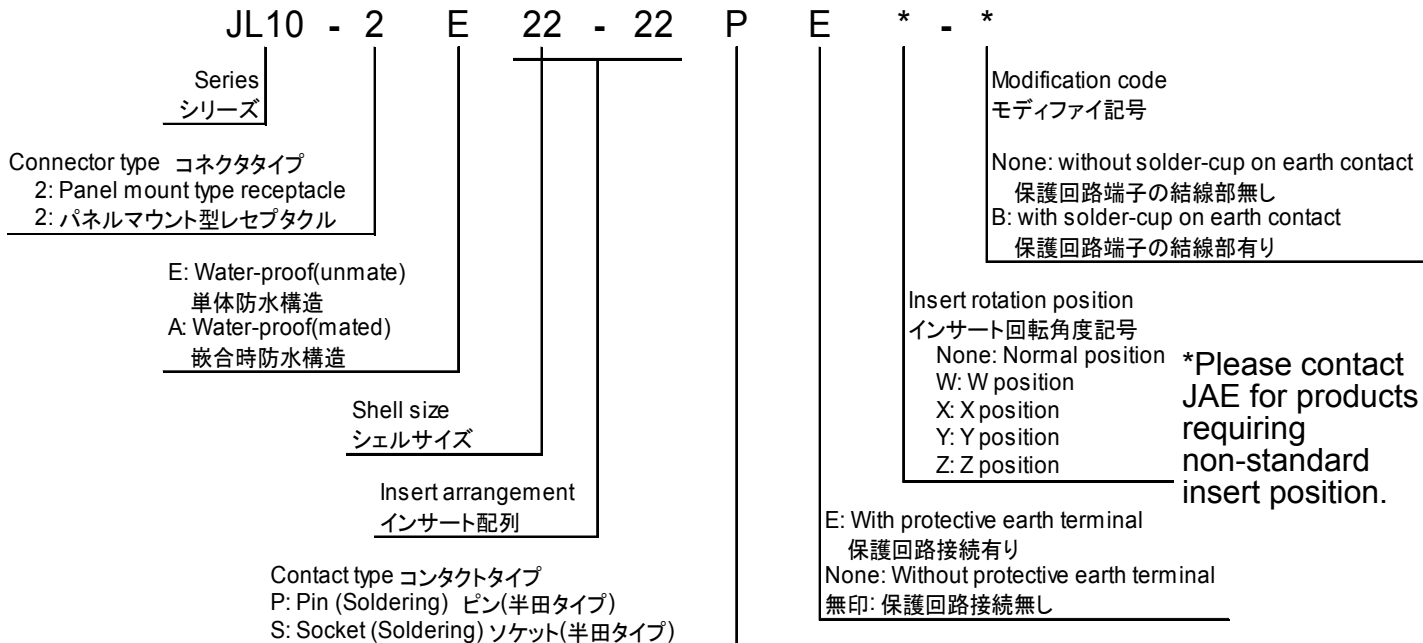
JL10 - 2 E 22 - 22 P E * - *

Series
シリーズ

Connector type コネクタタイプ
2: Panel mount type receptacle
2: パネルマウント型レセプタクル

E: Water-proof(unmate)
単体防水構造
A: Water-proof(mated)
嵌合時防水構造

Shell size
シェルサイズ

Insert arrangement
インサート配列

Contact type コンタクトタイプ
P: Pin (Soldering) ピン(半田タイプ)
S: Socket (Soldering) ソケット(半田タイプ)

Modification code
モディファイ記号

None: without solder-cup on earth contact
保護回路端子の結線部無し
B: with solder-cup on earth contact
保護回路端子の結線部有り

Insert rotation position
インサート回転角度記号
None: Normal position
W: W position
X: X position
Y: Y position
Z: Z position

*Please contact JAE for products requiring non-standard insert position.

E: With protective earth terminal
保護回路接続有り
None: Without protective earth terminal
無印: 保護回路接続無し